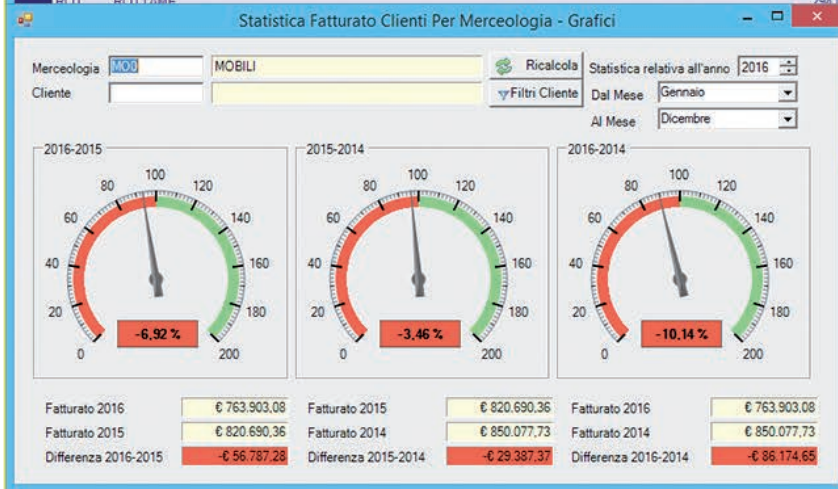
Statistica Fatturato Clienti Per Merceologia - Grafici

Merceologia MO0 MOBILI
Cliente

Ricalcola
Filtri Cliente

Statistica relativa all'anno 2016
Dal Mese Gennaio
Al Mese Dicembre

2016-2015
0 20 40 60 80 100 120 140 160 180 200
-6,92 %

2015-2014
0 20 40 60 80 100 120 140 160 180 200
-3,46 %

2016-2014
0 20 40 60 80 100 120 140 160 180 200
-10,14 %

| | |
|---|---|
| Fatturato 2016 | € 763.903,08 |
| Fatturato 2015 | € 820.690,36 |
| Differenza 2016-2015 | -€ 56.787,28 |

| | |
|---|---|
| Fatturato 2015 | € 820.690,36 |
| Fatturato 2014 | € 850.077,73 |
| Differenza 2015-2014 | -€ 29.387,37 |

| | |
|---|---|
| Fatturato 2016 | € 763.903,08 |
| Fatturato 2014 | € 850.077,73 |
| Differenza 2016-2014 | -€ 86.174,65 |